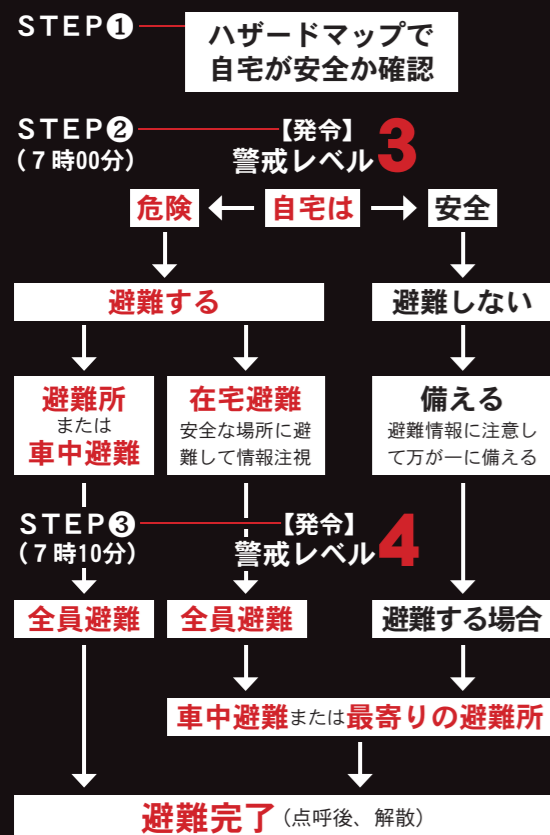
STEP❶

ハザードマップで自宅が安全か確認

STEP❷
（7時00分）

【発令】
警戒レベル3

危険 ← 自宅は → 安全

避難する

避難しない

避難所
または
車中避難

在宅避難
安全な場所に避難して情報注視

備える
避難情報に注意して万が一に備える

STEP❸
（7時10分）

【発令】
警戒レベル4

全員避難

全員避難

避難する場合

車中避難または最寄りの避難所

避難完了（点呼後、解散）